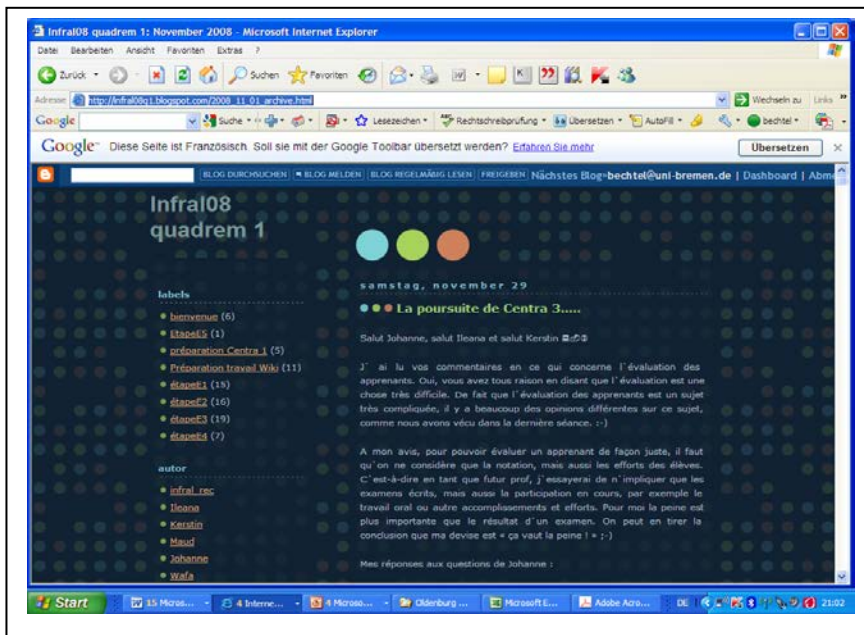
Infral08 quadrem 1: November 2008 - Microsoft Internet Explorer

Datei Bearbeiten Ansicht Favoriten Extras ?

Zurück Suchen Favoriten

Adresse http://infral08q1.blogspot.com/2008_11_01_archive.html Wechseln zu Links

Google Suche Lesezeichen Rechtschreibprüfung Übersetzen AutoFill bechtel

Google Diese Seite ist Französisch. Soll sie mit der Google Toolbar übersetzt werden? Erfahren Sie mehr Übersetzen

BLOG DURCHSUCHEN BLOG MELDEN BLOG REGELMÄßIG LESEN FREIGEBEN Nächstes Blog» bechtel@uni-bremen.de | Dashboard | Abme

Infral08 quadrem 1

labels

bienvenue (6)
EtapeE5 (1)
préparation Centra 1 (5)
Préparation travail Wiki (11)
étapeE1 (15)
étapeE2 (16)
étapeE3 (19)
étapeE4 (7)

autor

infral_rec
Ileana
Kerstin
Maud
Johanne
Wafa

samstag, november 29

La poursuite de Centra 3.....

Salut Johanne, salut Ileana et salut Kerstin

J´ ai lu vos commentaires en ce qui concerne l´évaluation des apprenants. Oui, vous avez tous raison en disant que l´évaluation est une chose très difficile. De fait que l´évaluation des apprenants est un sujet très compliquée, il y a beaucoup des opinions différentes sur ce sujet, comme nous avons vécu dans la dernière séance. :-)

A mon avis, pour pouvoir évaluer un apprenant de façon juste, il faut qu´on ne considère que la notation, mais aussi les efforts des élèves. C´est-à-dire en tant que futur prof, j´essayerai de n´impliquer que les examens écrits, mais aussi la participation en cours, par exemple le travail oral ou autre accomplissements et efforts. Pour moi la peine est plus importante que le résultat d´un examen. On peut en tirer la conclusion que ma devise est « ça vaut la peine ! » ;-)

Mes réponses aux questions de Johanne :

Start 15 Micros... 4 Interne... 4 Microso... Oldenburg ... Microsoft E... Adobe Acro... DE 21:02